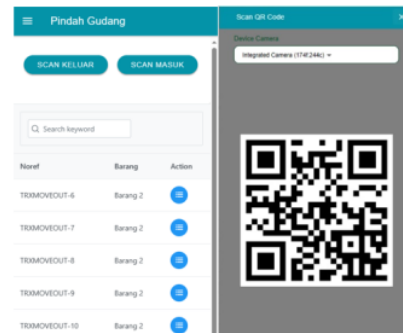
Pindah Gudang

SCAN KELUAR

SCAN MASUK

Search keyword

| Noref | Barang | Action |
|---|---|---|
| TRXMOVEOUT-6 | Barang 2 | |
| TRXMOVEOUT-7 | Barang 2 | |
| TRXMOVEOUT-8 | Barang 2 | |
| TRXMOVEOUT-9 | Barang 2 | |
| TRXMOVEOUT-10 | Barang 2 | |

Scan QR Code

Device Camera

Integrated Camera (174f:244c)